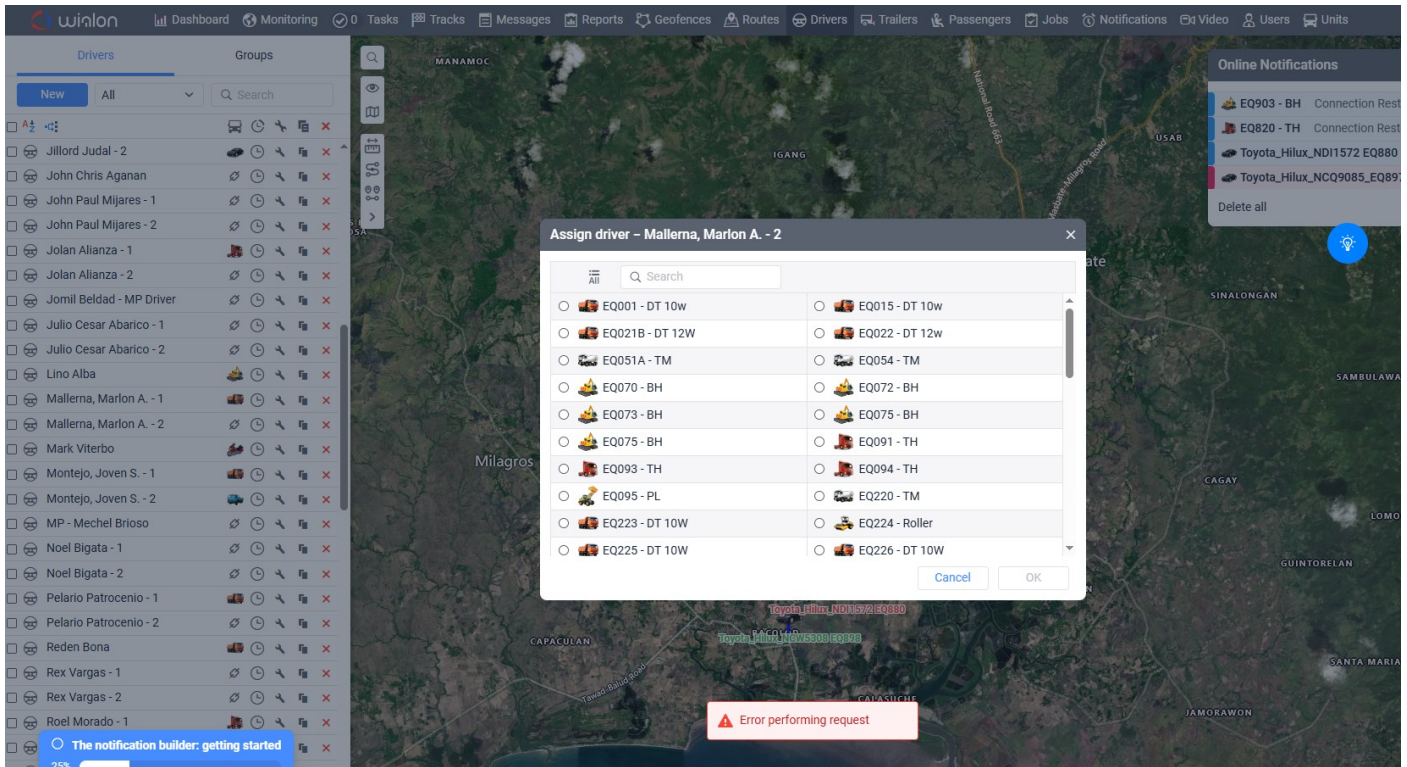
wialon Dashboard Monitoring 0 Tasks Tracks Messages Reports Geofences Routes Drivers Trailers Passengers Jobs Notifications Video Users Units

Drivers Groups

New All Search

Jillord Judal - 2
John Chris Aganan
John Paul Mijares - 1
John Paul Mijares - 2
Jolan Alianza - 1
Jolan Alianza - 2
Jomil Beldad - MP Driver
Julio Cesar Abarico - 1
Julio Cesar Abarico - 2
Lino Alba
Mallerna, Marlon A. - 1
Mallerna, Marlon A. - 2
Mark Viterbo
Montejo, Joven S. - 1
Montejo, Joven S. - 2
MP - Mechel Brioso
Noel Bigata - 1
Noel Bigata - 2
Pelario Patrocenio - 1
Pelario Patrocenio - 2
Reden Bona
Rex Vargas - 1
Rex Vargas - 2
Roel Morado - 1

The notification builder: getting started
25%

MANAMOC IGANG USAB National Road 663 Masbate-Milagros Road SINALONGAN SAMBULAWAN Milagros CAGAY LOMO GUINTORELAN CAPACULAN SANTA MARIA Tawad-Balud Road CALASUCHE JAMORAWON

Toyota_Hilux_NDI1572 EQ880
Toyota_Hilux_NAW5308 EQ898

Online Notifications
EQ903 - BH Connection Rest
EQ820 - TH Connection Rest
Toyota_Hilux_NDI1572 EQ880
Toyota_Hilux_NCQ9085_EQ89
Delete all

Assign driver – Mallerna, Marlon A. - 2

All Search

| | |
|---|---|
| EQ001 - DT 10w | EQ015 - DT 10w |
| EQ021B - DT 12W | EQ022 - DT 12w |
| EQ051A - TM | EQ054 - TM |
| EQ070 - BH | EQ072 - BH |
| EQ073 - BH | EQ075 - BH |
| EQ075 - BH | EQ091 - TH |
| EQ093 - TH | EQ094 - TH |
| EQ095 - PL | EQ220 - TM |
| EQ223 - DT 10W | EQ224 - Roller |
| EQ225 - DT 10W | EQ226 - DT 10W |

Cancel OK

Error performing request